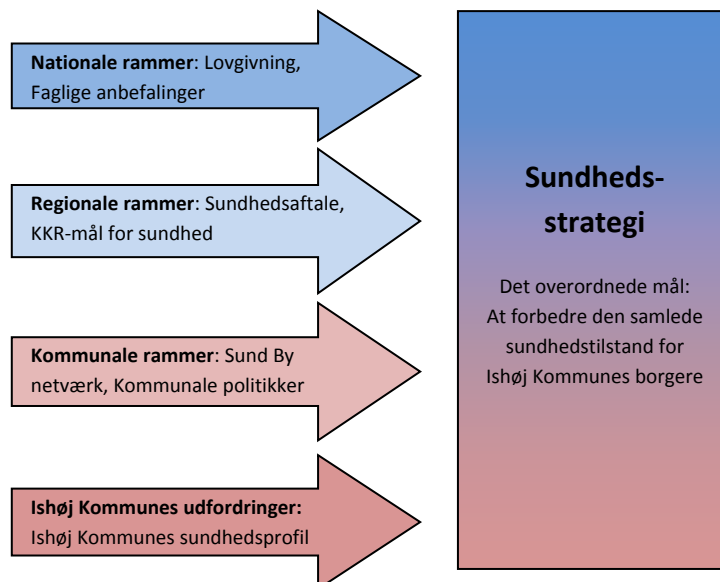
**Nationale rammer**: Lovgivning, Faglige anbefalinger

**Regionale rammer**: Sundhedsaftale, KKR-mål for sundhed

**Kommunale rammer**: Sund By netværk, Kommunale politikker

**Ishøj Kommunes udfordringer:** Ishøj Kommunes sundhedsprofil

**Sundhedsstrategi**

Det overordnede mål: At forbedre den samlede sundhedstilstand for Ishøj Kommunes borgere